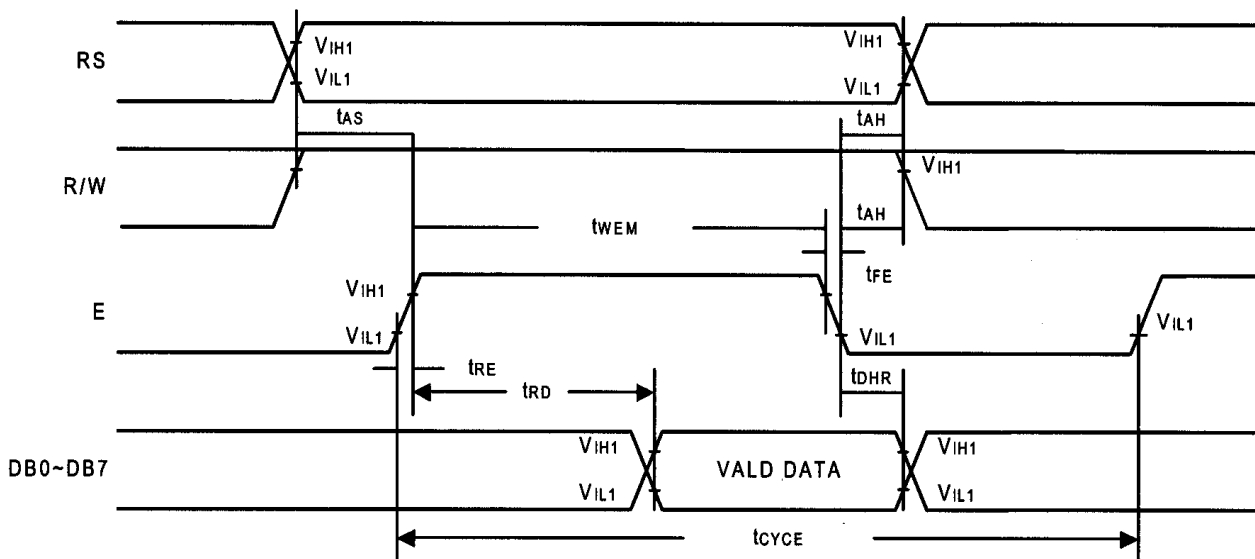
RS
$V_{IH1}$
$V_{IL1}$
$V_{IH1}$
$V_{IL1}$
$t_{AS}$
$t_{AH}$
R/W
$V_{IH1}$
$t_{WEM}$
$t_{AH}$
$t_{FE}$
E
$V_{IH1}$
$V_{IL1}$
$V_{IL1}$
$V_{IL1}$
$t_{RE}$
$t_{RD}$
$t_{DHR}$
DB0~DB7
$V_{IH1}$
$V_{IL1}$
VALD DATA
$V_{IH1}$
$V_{IL1}$
$t_{CYCE}$